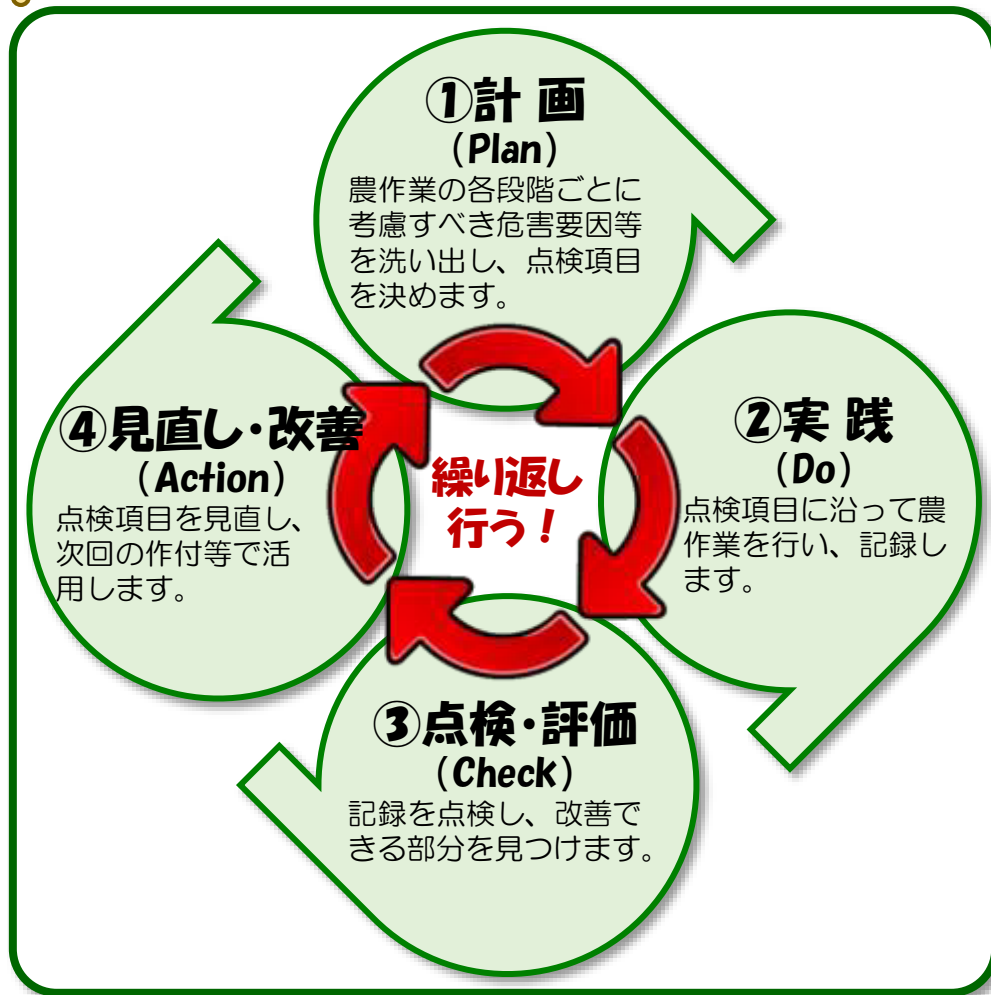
①計 画
（Plan）
農作業の各段階ごとに考慮すべき危害要因等を洗い出し、点検項目を決めます。

②実 践
（Do）
点検項目に沿って農作業を行い、記録します。

③点検・評価
（Check）
記録を点検し、改善できる部分を見つけます。

④見直し・改善
（Action）
点検項目を見直し、次回の作付等で活用します。

繰り返し行う！